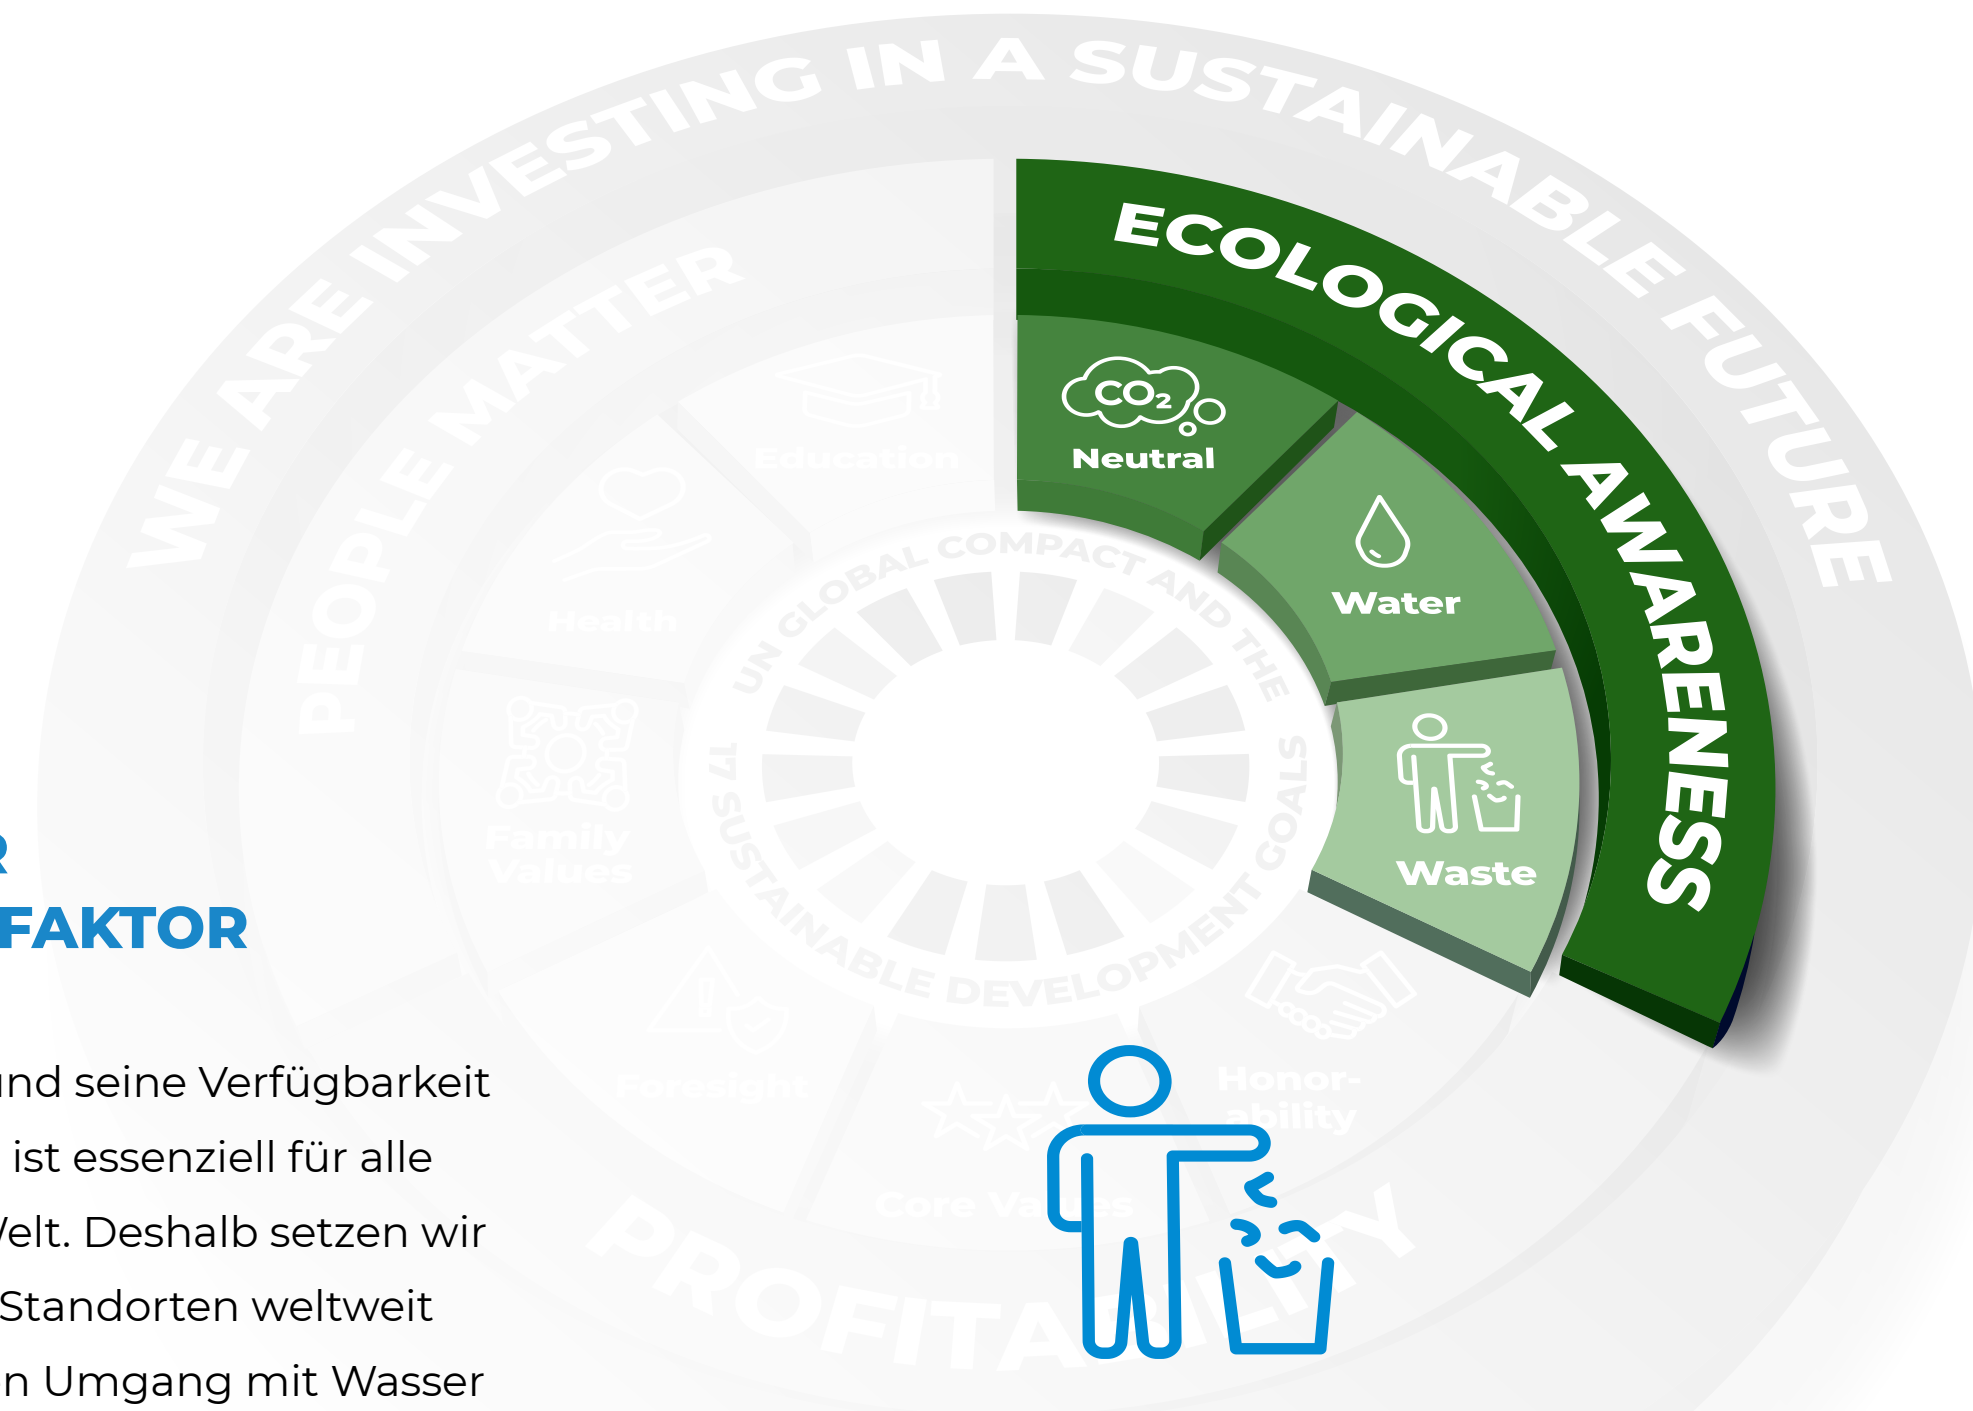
WE ARE INVESTING IN A SUSTAINABLE FUTURE

PEOPLE MATTER

ECOLOGICAL AWARENESS

$CO_2$
Neutral

Water

Waste

Education

Health

Family Values

Foresight

Core Values

Honorability

PROFITABILITY

UN GLOBAL COMPACT AND THE 17 SUSTAINABLE DEVELOPMENT GOALS

R
FAKTOR

und seine Verfügbarkeit ist essenziell für alle Welt. Deshalb setzen wir Standorten weltweit n Umgang mit Wasser